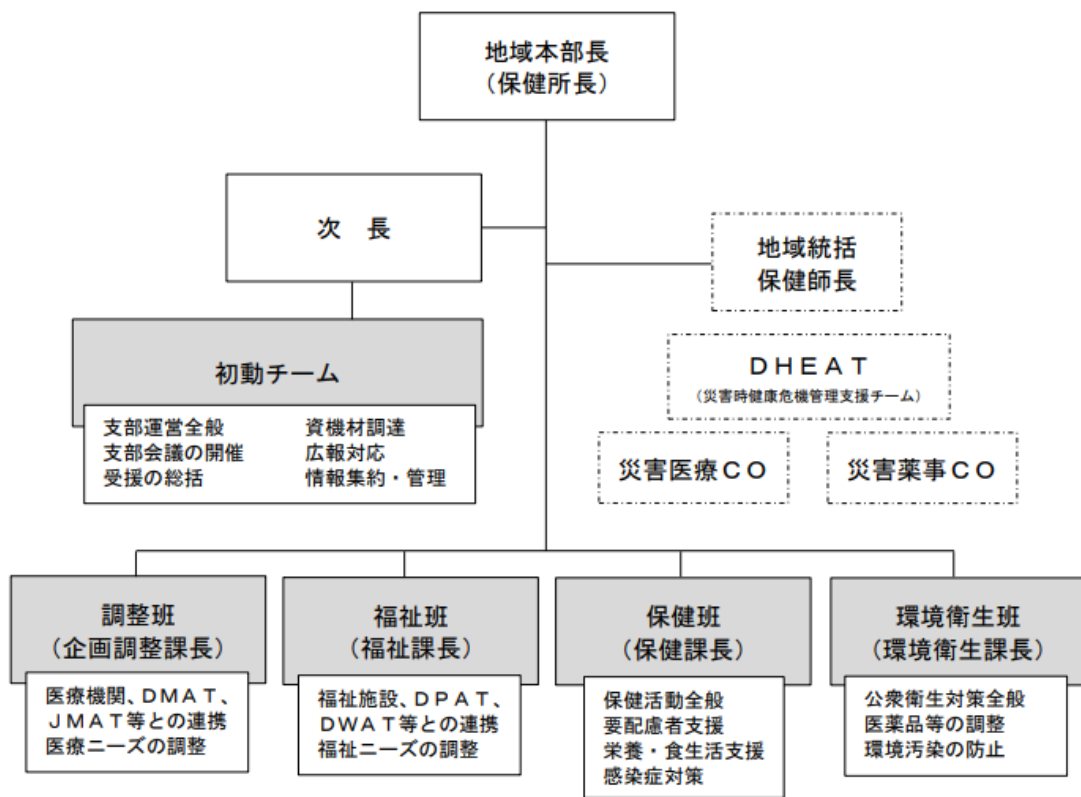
地域本部長
（保健所長）

次　長

地域統括
保健師長

初動チーム

支部運営全般
支部会議の開催
受援の総括

資機材調達
広報対応
情報集約・管理

ＤＨＥＡＴ
（災害時健康危機管理支援チーム）

災害医療ＣＯ

災害薬事ＣＯ

調整班
（企画調整課長）

医療機関、ＤＭＡＴ、ＪＭＡＴ等との連携
医療ニーズの調整

福祉班
（福祉課長）

福祉施設、ＤＰＡＴ、ＤＷＡＴ等との連携
福祉ニーズの調整

保健班
（保健課長）

保健活動全般
要配慮者支援
栄養・食生活支援
感染症対策

環境衛生班
（環境衛生課長）

公衆衛生対策全般
医薬品等の調整
環境汚染の防止